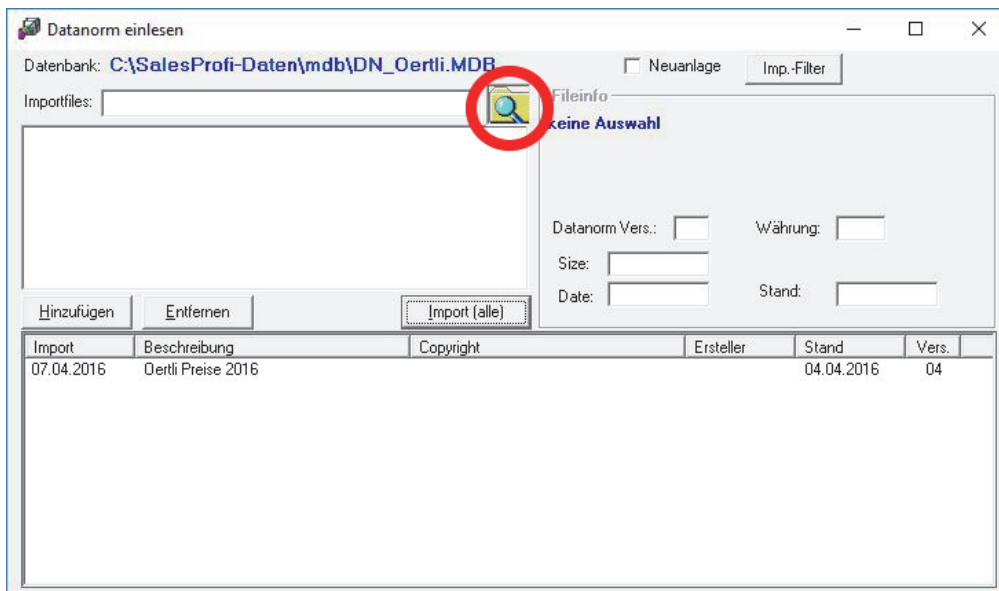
Datanorm einlesen

Datenbank: C:\SalesProfi-Daten\mdb\DN_Oertli.MDB

Neuanlage

Imp.-Filter

Importfiles:

Fileinfo

keine Auswahl

Datanorm Vers.:

Währung:

Size:

Date:

Stand:

Hinzufügen

Entfernen

Import (alle)

| Import | Beschreibung | Copyright | Ersteller | Stand | Vers. |
|---|---|---|---|---|---|
| 07.04.2016 | Oertli Preise 2016 | | | 04.04.2016 | 04 |